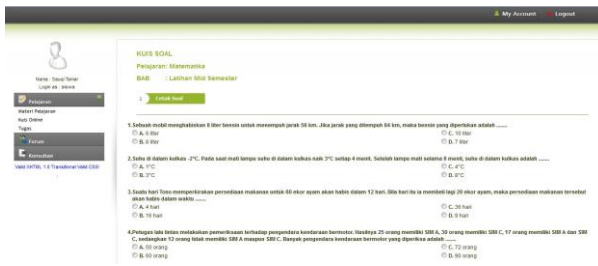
My Account Logout

Nama : Sauqi Taher
Login as : siswa

Pelajaran
Materi Pelajaran
Kuis Online
Tugas

Forum

Konsultasi

Valid XHTML 1.0 Transitional Valid CSS!

KUIS SOAL

Pelajaran: Matematika

BAB : Latihan Mid Semester

1 Cetak Soal

1.Sebuah mobil menghabiskan 8 liter bensin untuk menempuh jarak 56 km. Jika jarak yang ditempuh 84 km, maka bensin yang diperlukan adalah ......
A. 6 liter
B. 8 liter
C. 10 liter
D. 7 liter

2.Suhu di dalam kulkas -2°C. Pada saat mati lampu suhu di dalam kulkas naik 3°C setiap 4 menit. Setelah lampu mati selama 8 menit, suhu di dalam kulkas adalah ......
A. 1°C
B. 3°C
C. 4°C
D. 5°C

3.Suatu hari Tono memperkirakan persediaan makanan untuk 60 ekor ayam akan habis dalam 12 hari. Bila hari itu ia membeli lagi 20 ekor ayam, maka persediaan makanan tersebut akan habis dalam waktu ......
A. 4 hari
B. 10 hari
C. 16 hari
D. 9 hari

4.Petugas lalu lintas melakukan pemeriksaan terhadap pengendara kendaraan bermotor. Hasilnya 25 orang memiliki SIM A, 30 orang memiliki SIM C, 17 orang memiliki SIM A dan SIM C, sedangkan 12 orang tidak memiliki SIM A maupun SIM C. Banyak pengendara kendaraan bermotor yang diperiksa adalah ......
A. 50 orang
B. 60 orang
C. 72 orang
D. 90 orang